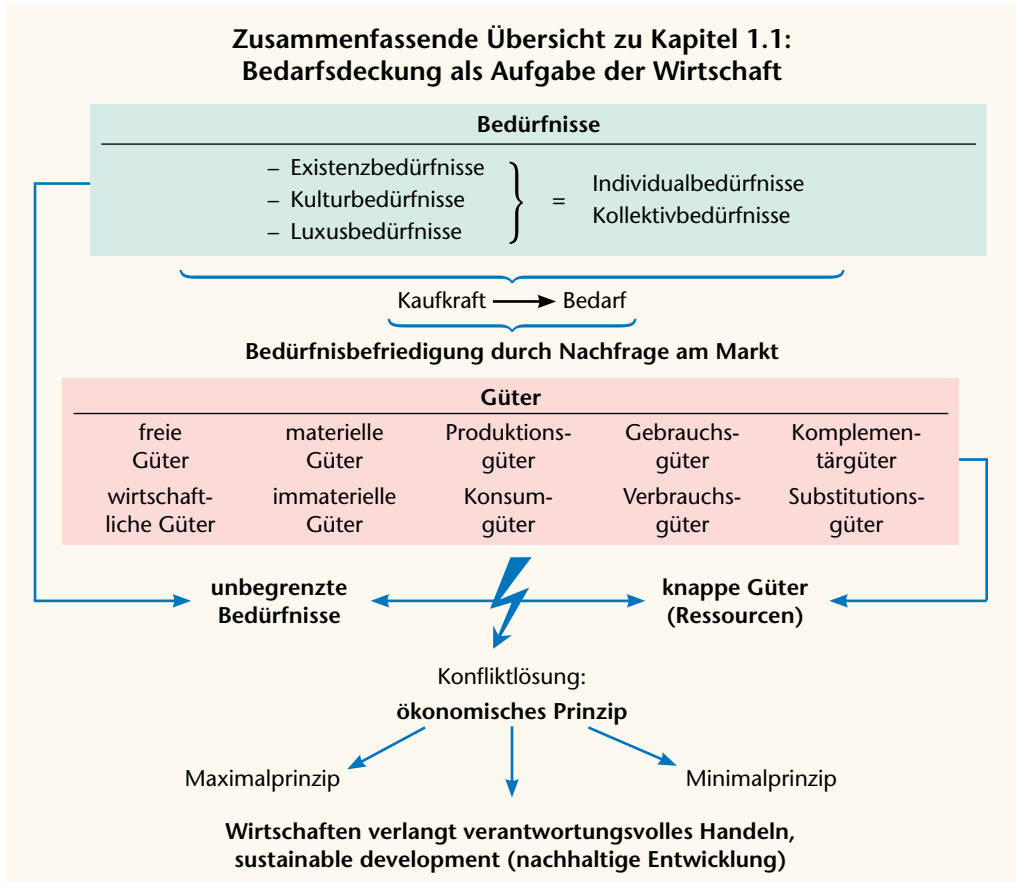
Zusammenfassende Übersicht zu Kapitel 1.1:
Bedarfsdeckung als Aufgabe der Wirtschaft

Bedürfnisse

– Existenzbedürfnisse
– Kulturbedürfnisse
– Luxusbedürfnisse
= Individualbedürfnisse
Kollektivbedürfnisse

Kaufkraft → Bedarf

Bedürfnisbefriedigung durch Nachfrage am Markt

Güter

| freie Güter | materielle Güter | Produktionsgüter | Gebrauchsgüter | Komplementärgüter |
|---|---|---|---|---|
| wirtschaftliche Güter | immaterielle Güter | Konsumgüter | Verbrauchsgüter | Substitutionsgüter |

unbegrenzte Bedürfnisse

knappe Güter (Ressourcen)

Konfliktlösung:
ökonomisches Prinzip

Maximalprinzip

Minimalprinzip

Wirtschaften verlangt verantwortungsvolles Handeln, sustainable development (nachhaltige Entwicklung)